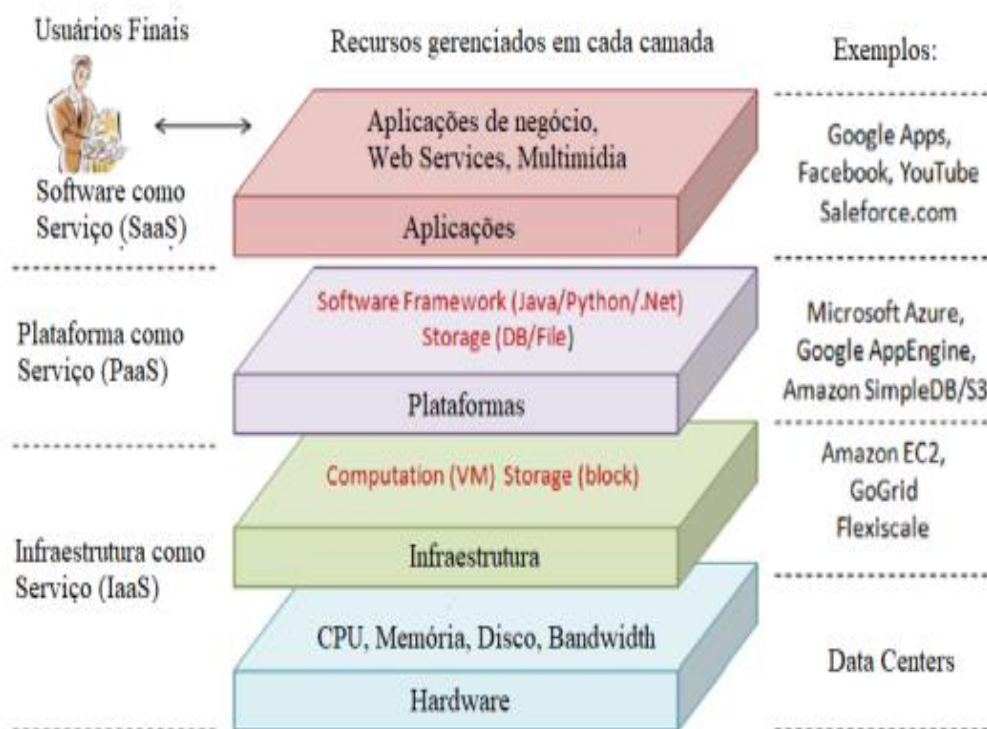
Usuários Finais

Recursos gerenciados em cada camada

Exemplos:

Aplicações de negócio, Web Services, Multimídia

Aplicações

Google Apps, Facebook, YouTube Saleforce.com

Software como Serviço (SaaS)

Software Framework (Java/Python/.Net) Storage (DB/File)

Plataformas

Plataforma como Serviço (PaaS)

Microsoft Azure, Google AppEngine, Amazon SimpleDB/S3

Computation (VM) Storage (block)

Infraestrutura

Amazon EC2, GoGrid Flexiscale

Infraestrutura como Serviço (IaaS)

CPU, Memória, Disco, Bandwidth

Hardware

Data Centers